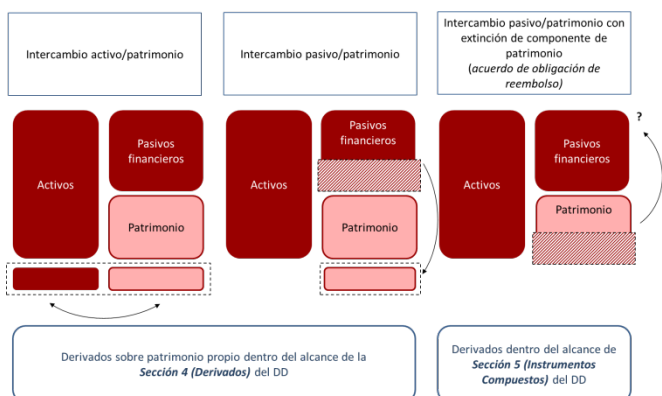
Intercambio activo/patrimonio

Intercambio pasivo/patrimonio

Intercambio pasivo/patrimonio con extinción de componente de patrimonio
(acuerdo de obligación de reembolso)

Activos

Pasivos financieros

Patrimonio

Activos

Pasivos financieros

Patrimonio

Activos

?

Pasivos financieros

Patrimonio

Derivados sobre patrimonio propio dentro del alcance de la Sección 4 (Derivados) del DD

Derivados dentro del alcance de Sección 5 (Instrumentos Compuestos) del DD